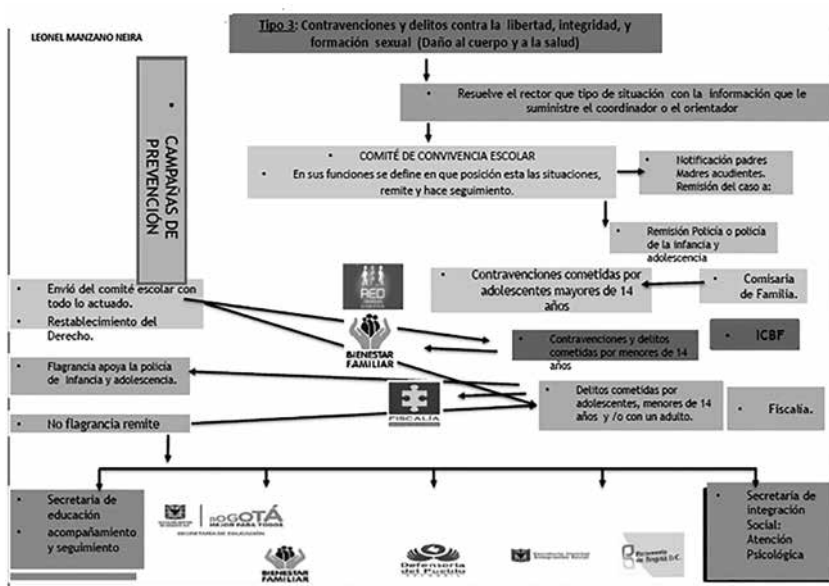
LEONEL MANZANO NEIRA

Tipo 3: Contravenciones y delitos contra la libertad, integridad, y formación sexual (Daño al cuerpo y a la salud)

CAMPAÑAS DE PREVENCIÓN

Resuelve el rector que tipo de situación con la información que le suministre el coordinador o el orientador

COMITÉ DE CONVIVENCIA ESCOLAR
En sus funciones se define en que posición esta las situaciones, remite y hace seguimiento.

Notificación padres Madres acudientes. Remisión del caso a:

Remisión Policía o policía de la infancia y adolescencia

RED

Contravenciones cometidas por adolescentes mayores de 14 años

Comisaria de Familia.

Envió del comité escolar con todo lo actuado.

Restablecimiento del Derecho.

BIENESTAR FAMILIAR

Contravenciones y delitos cometidas por menores de 14 años

ICBF

Flagrancia apoya la policía de infancia y adolescencia.

FISCALIA

Delitos cometidas por adolescentes, menores de 14 años y /o con un adulto.

Fiscalía.

No flagrancia remite

Secretaria de educación

acompañamiento y seguimiento

BOGOTÁ MEJOR PARA TODOS
SECRETARÍA DE EDUCACIÓN

BIENESTAR FAMILIAR

Defensoría del Pueblo

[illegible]

Personería de Bogotá D.C.

Secretaria de integración Social: Atención Psicológica